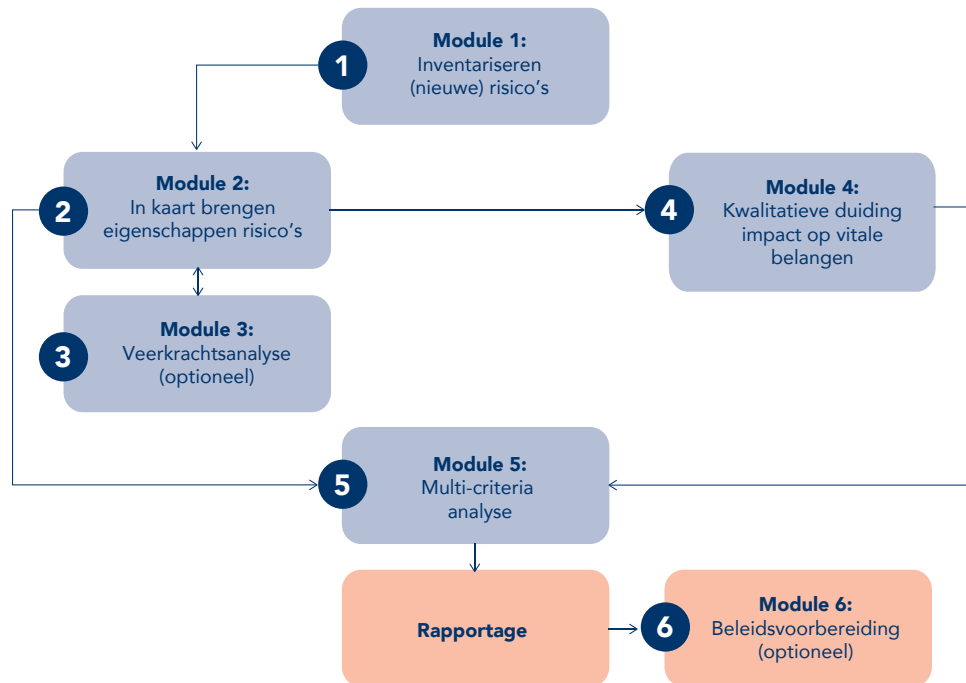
1
Module 1:
Inventariseren (nieuwe) risico's

2
Module 2:
In kaart brengen eigenschappen risico's

4
Module 4:
Kwalitatieve duiding impact op vitale belangen

3
Module 3:
Veerkrachtsanalyse (optioneel)

5
Module 5:
Multi-criteria analyse

Rapportage

6
Module 6:
Beleidsvoorbereiding (optioneel)